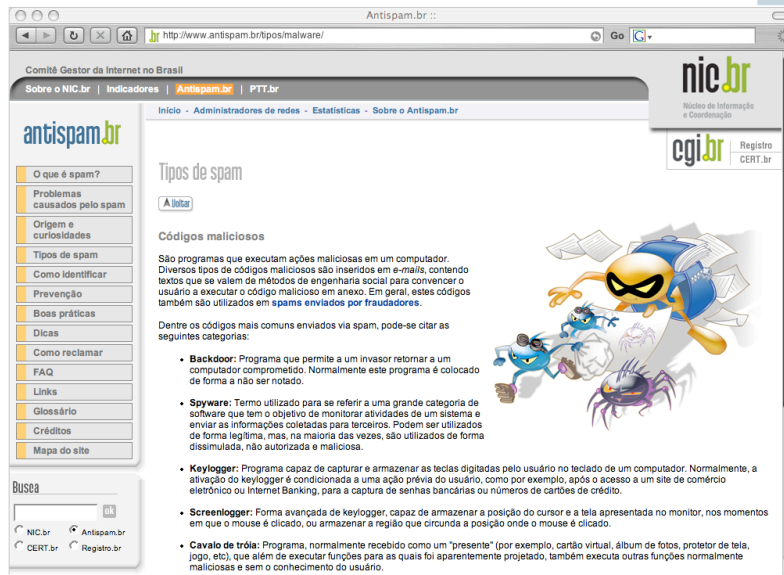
Antispam.br ::

http://www.antispam.br/tipos/malware/

Go

Comitê Gestor da Internet no Brasil

Sobre o NIC.br | Indicadores | Antispam.br | PTT.br

nic.br
Núcleo de Informação e Coordenação

cgi.br

Registro
CERT.br

antispam.br

Início - Administradores de redes - Estatísticas - Sobre o Antispam.br

O que é spam?
Problemas causados pelo spam
Origem e curiosidades
Tipos de spam
Como identificar
Prevenção
Boas práticas
Dicas
Como reclamar
FAQ
Links
Glossário
Créditos
Mapa do site

Busca

ok

NIC.br
Antispam.br
CERT.br
Registro.br

Tipos de spam

Voltar

Códigos maliciosos

São programas que executam ações maliciosas em um computador. Diversos tipos de códigos maliciosos são inseridos em e-mails, contendo textos que se valem de métodos de engenharia social para convencer o usuário a executar o código malicioso em anexo. Em geral, estes códigos também são utilizados em spams enviados por fraudadores.

Dentre os códigos mais comuns enviados via spam, pode-se citar as seguintes categorias:

- Backdoor: Programa que permite a um invasor retornar a um computador comprometido. Normalmente este programa é colocado de forma a não ser notado.
- Spyware: Termo utilizado para se referir a uma grande categoria de software que tem o objetivo de monitorar atividades de um sistema e enviar as informações coletadas para terceiros. Podem ser utilizados de forma legítima, mas, na maioria das vezes, são utilizados de forma dissimulada, não autorizada e maliciosa.
- Keylogger: Programa capaz de capturar e armazenar as teclas digitadas pelo usuário no teclado de um computador. Normalmente, a ativação do keylogger é condicionada a uma ação prévia do usuário, como por exemplo, após o acesso a um site de comércio eletrônico ou Internet Banking, para a captura de senhas bancárias ou números de cartões de crédito.
- Screenlogger: Forma avançada de keylogger, capaz de armazenar a posição do cursor e a tela apresentada no monitor, nos momentos em que o mouse é clicado, ou armazenar a região que circunda a posição onde o mouse é clicado.
- Cavalo de tróia: Programa, normalmente recebido como um "presente" (por exemplo, cartão virtual, álbum de fotos, protetor de tela, jogo, etc), que além de executar funções para as quais foi aparentemente projetado, também executa outras funções normalmente maliciosas e sem o conhecimento do usuário.